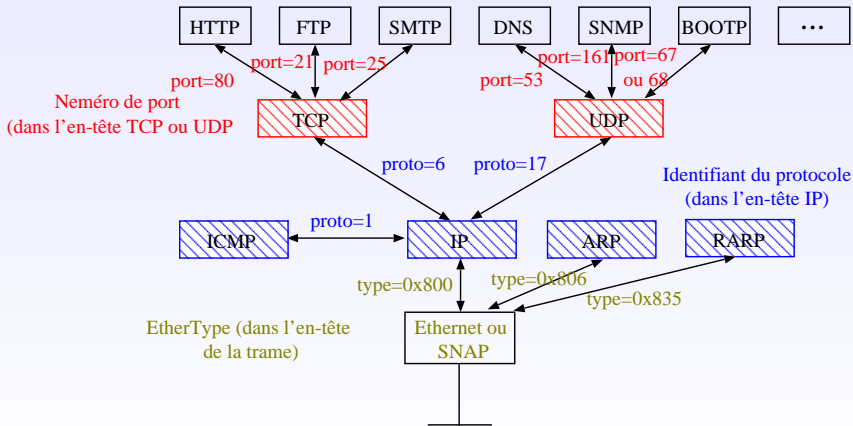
HTTP

FTP

SMTP

DNS

SNMP

BOOTP

...

port=80

port=21

port=25

port=53

port=161

port=67 ou 68

Neméro de port (dans l'en-tête TCP ou UDP

TCP

UDP

proto=6

proto=17

Identifiant du protocole (dans l'en-tête IP)

proto=1

ICMP

IP

ARP

RARP

type=0x800

type=0x806

type=0x835

EtherType (dans l'en-tête de la trame)

Ethernet ou SNAP